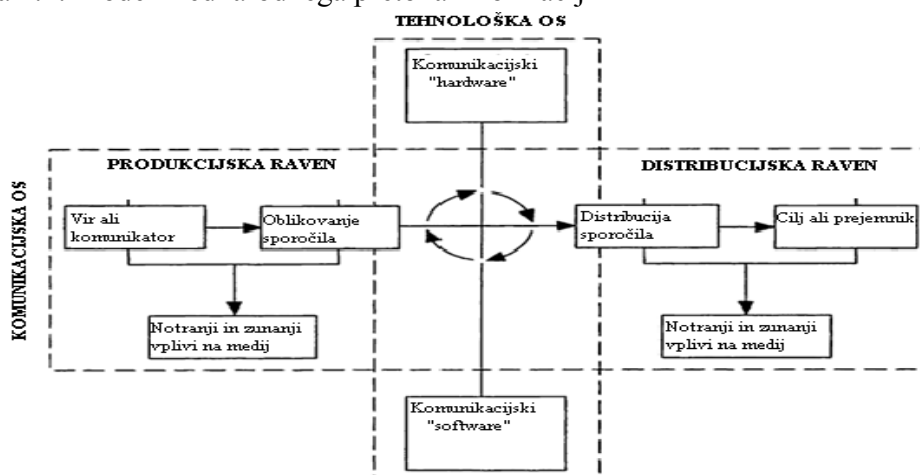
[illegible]

TEHNOLOŠKA OS

Komunikacijski "hardware"

PRODUKCIJSKA RAVEN

DISTRIBUCIJSKA RAVEN

KOMUNIKACIJSKA OS

Vir ali komunikator

Oblikovanje sporočila

Distribucija sporočila

Cilj ali prejemnik

Notranji in zunanji vplivi na medij

Notranji in zunanji vplivi na medij

Komunikacijski "software"